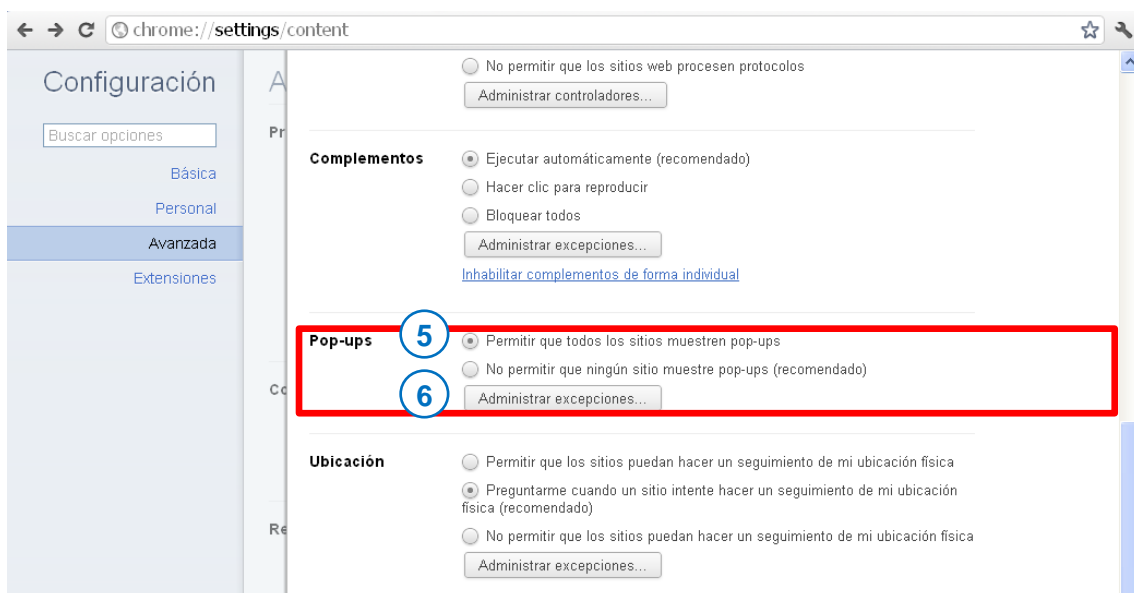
chrome://settings/content

Configuración

Buscar opciones

Básica

Personal

Avanzada

Extensiones

A

Pr

Co

Re

No permitir que los sitios web procesen protocolos

Administrar controladores...

Complementos

Ejecutar automáticamente (recomendado)

Hacer clic para reproducir

Bloquear todos

Administrar excepciones...

Inhabilitar complementos de forma individual

Pop-ups

5

Permitir que todos los sitios muestren pop-ups

No permitir que ningún sitio muestre pop-ups (recomendado)

6

Administrar excepciones...

Ubicación

Permitir que los sitios puedan hacer un seguimiento de mi ubicación física

Preguntarme cuando un sitio intente hacer un seguimiento de mi ubicación física (recomendado)

No permitir que los sitios puedan hacer un seguimiento de mi ubicación física

Administrar excepciones...